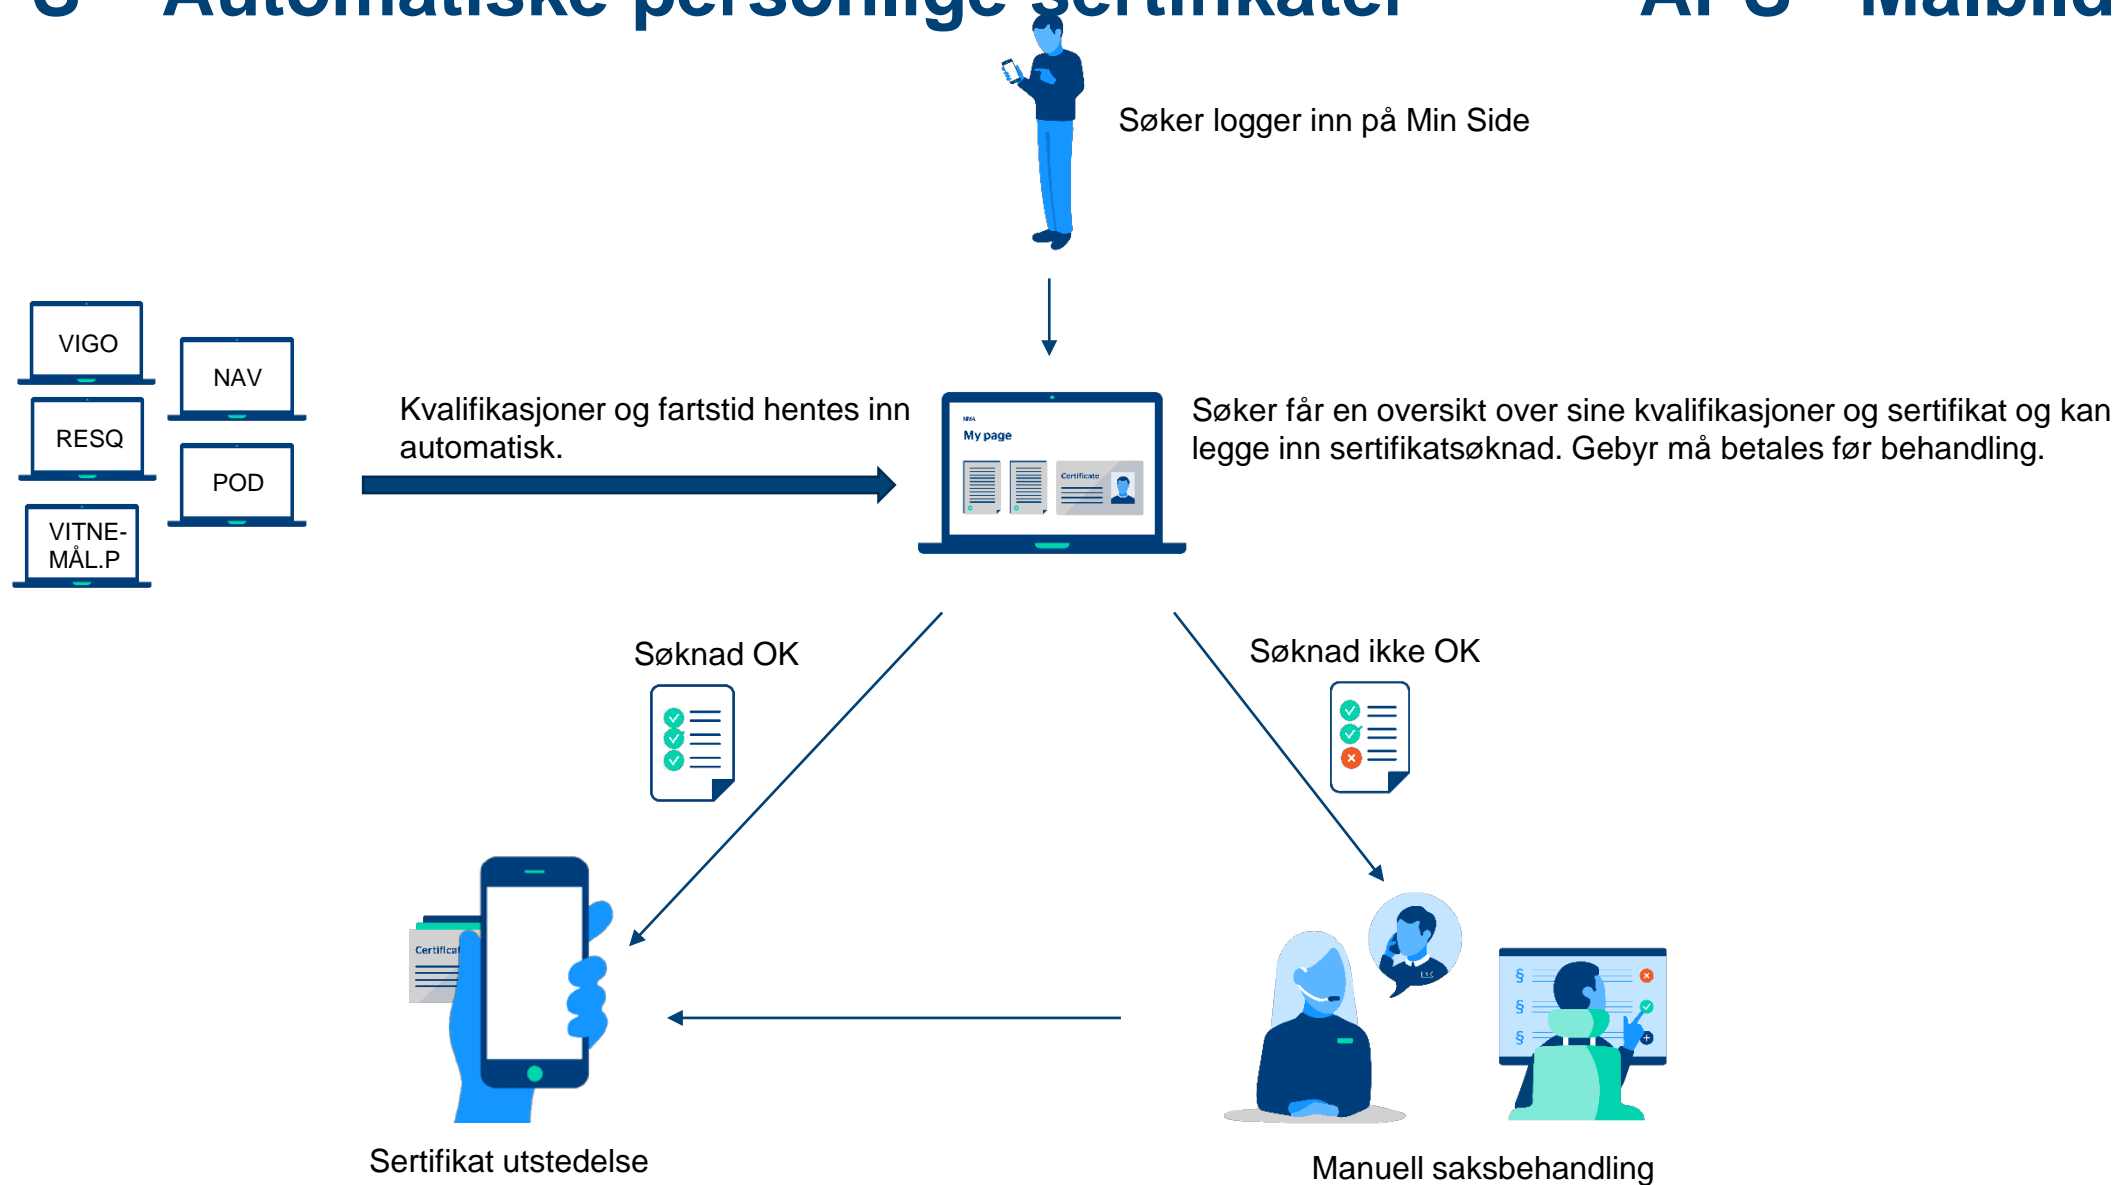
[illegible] Automatiske personlige sertifikater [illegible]

Søker logger inn på Min Side

VIGO

NAV

RESQ

POD

VITNEMÅL.P

Kvalifikasjoner og fartstid hentes inn automatisk.

My page

Certificate

Søker får en oversikt over sine kvalifikasjoner og sertifikat og kan legge inn sertifikatsøknad. Gebyr må betales før behandling.

Søknad OK

Søknad ikke OK

Certificat

Sertifikat utstedelse

Manuell saksbehandling